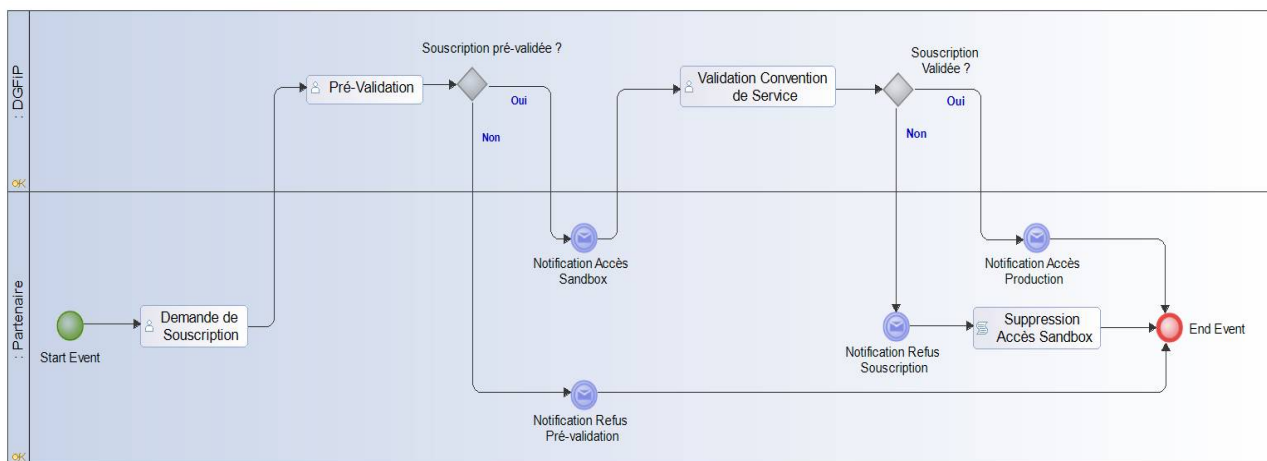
: DGFIP

OK

Souscription pré-validée ?

Pré-Validation

Oui

Non

Validation Convention de Service

Souscription Validée ?

Oui

Non

: Partenaire

OK

Start Event

Demande de Souscription

Notification Accès Sandbox

Notification Accès Production

Notification Refus Souscription

Suppression Accès Sandbox

End Event

Notification Refus Pré-validation